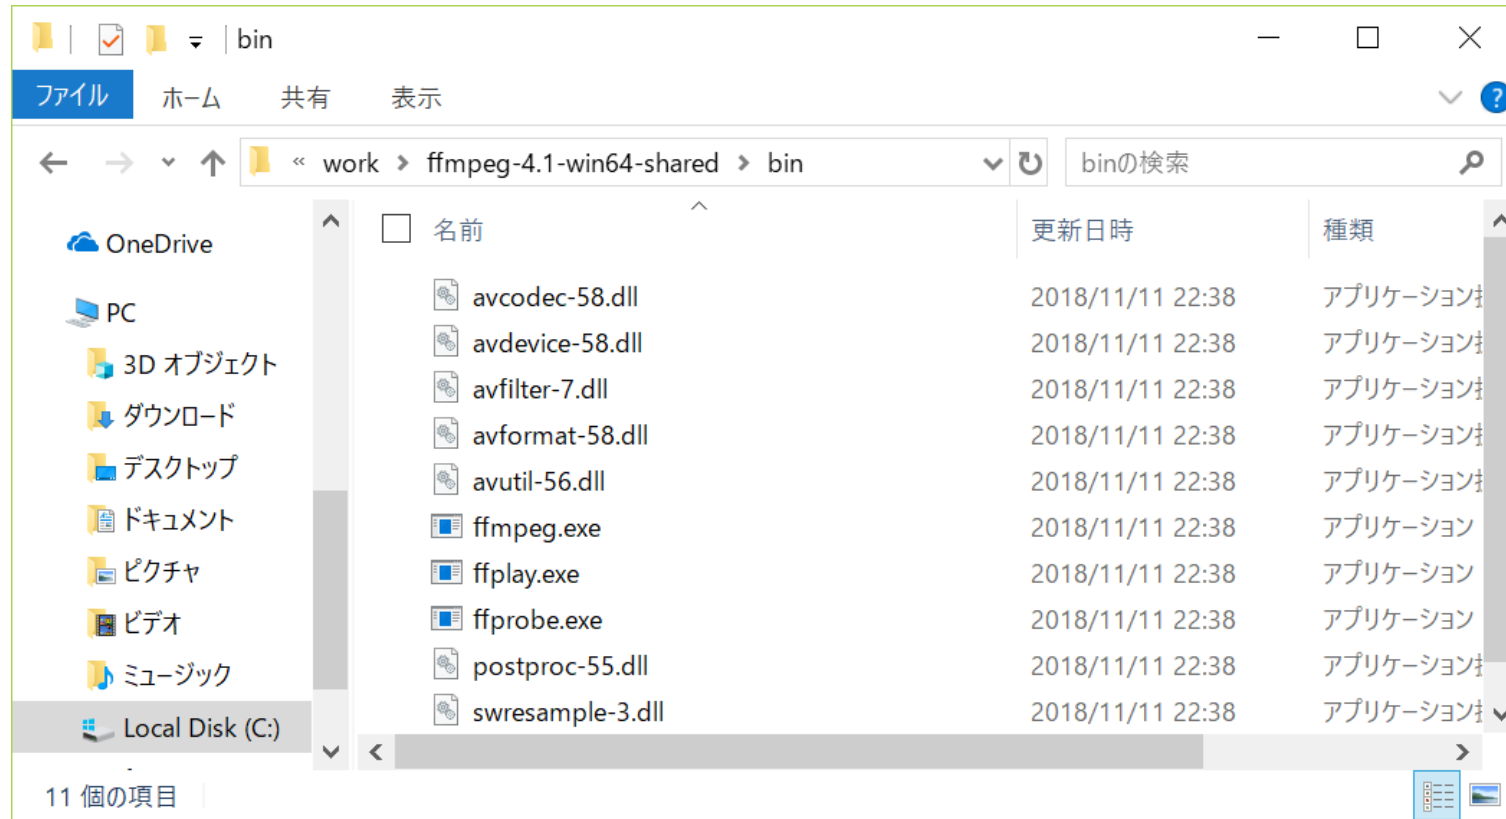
bin

ファイル ホーム 共有 表示

« work › ffmpeg-4.1-win64-shared › bin

binの検索

OneDrive
PC
3D オブジェクト
ダウンロード
デスクトップ
ドキュメント
ピクチャ
ビデオ
ミュージック
Local Disk (C:)

| 名前 | 更新日時 | 種類 |
|---|---|---|
| avcodec-58.dll | 2018/11/11 22:38 | アプリケーション拡 |
| avdevice-58.dll | 2018/11/11 22:38 | アプリケーション拡 |
| avfilter-7.dll | 2018/11/11 22:38 | アプリケーション拡 |
| avformat-58.dll | 2018/11/11 22:38 | アプリケーション拡 |
| avutil-56.dll | 2018/11/11 22:38 | アプリケーション拡 |
| ffmpeg.exe | 2018/11/11 22:38 | アプリケーション |
| ffplay.exe | 2018/11/11 22:38 | アプリケーション |
| ffprobe.exe | 2018/11/11 22:38 | アプリケーション |
| postproc-55.dll | 2018/11/11 22:38 | アプリケーション拡 |
| swresample-3.dll | 2018/11/11 22:38 | アプリケーション拡 |

11 個の項目